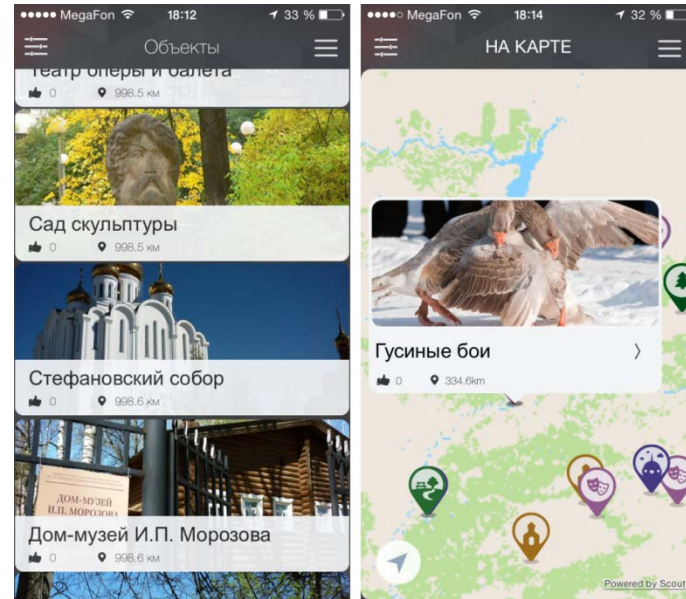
MegaFon 18:12 33 %

Объекты

Театр оперы и балета
0 998.5 км

Сад скульптуры
0 998.5 км

Стефановский собор
0 998.6 км

ДОМ-МУЗЕЙ И.П. МОРОЗОВА

Дом-музей И.П. Морозова
0 998.6 км

MegaFon 18:14 32 %

НА КАРТЕ

Гусиные бои
0 334.6km

Powered by Scout